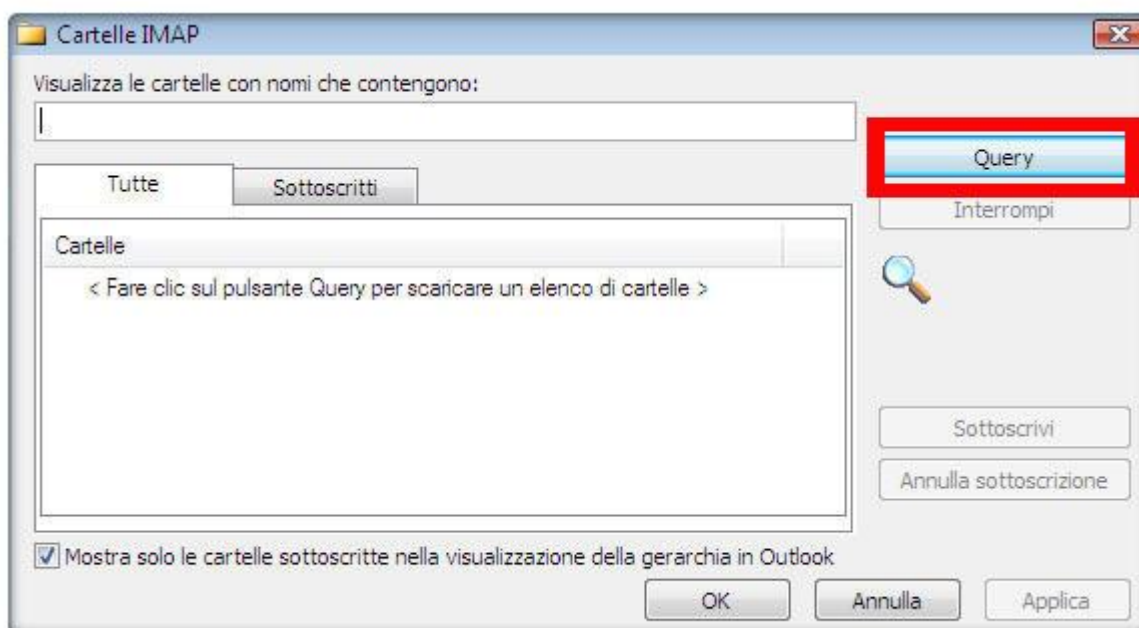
Cartelle IMAP

Visualizza le cartelle con nomi che contengono:

Query

Interrompi

Tutte

Sottoscritti

Cartelle

< Fare clic sul pulsante Query per scaricare un elenco di cartelle >

Sottoscrivi

Annulla sottoscrizione

Mostra solo le cartelle sottoscritte nella visualizzazione della gerarchia in Outlook

OK

Annulla

Applica